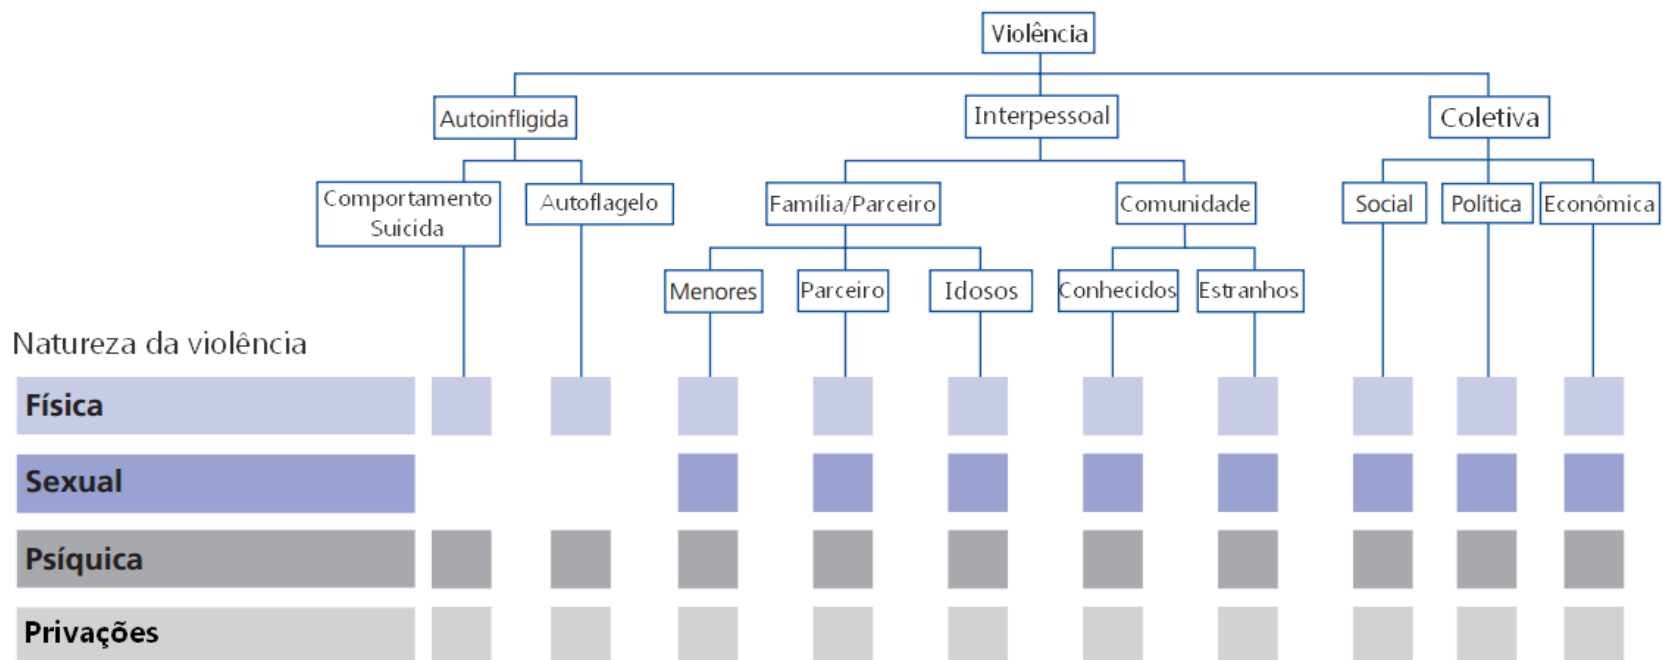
Violência

Autoinfligida

Interpessoal

Coletiva

Comportamento Suicida

Autoflagelo

Família/Parceiro

Comunidade

Social

Política

Econômica

Menores

Parceiro

Idosos

Conhecidos

Estranhos

Natureza da violência

Física

Sexual

Psíquica

Privações